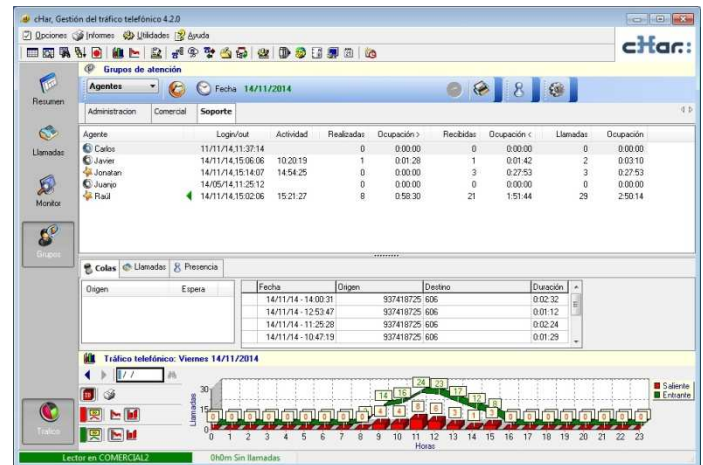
cHar, Gestión del tráfico telefónico 4.2.0

Opciones Informes Utilidades Ayuda

cHar:

Grupos de atención

Agentes

Fecha 14/11/2014

Resumen

Llamadas

Monitor

Grupos

Administracion | Comercial | Soporte

| Agente | Login/out | Actividad | Realizadas | Ocupación > | Recibidas | Ocupación < | Llamadas | Ocupación |
|---|---|---|---|---|---|---|---|---|
| Carlos | 11/11/14,11:37:14 | | 0 | 0:00:00 | 0 | 0:00:00 | 0 | 0:00:00 |
| Javier | 14/11/14,15:06:06 | 10:20:19 | 1 | 0:01:28 | 1 | 0:01:42 | 2 | 0:03:10 |
| Jonatan | 14/11/14,15:14:07 | 14:54:25 | 0 | 0:00:00 | 3 | 0:27:53 | 3 | 0:27:53 |
| Juanjo | 14/05/14,11:25:12 | | 0 | 0:00:00 | 0 | 0:00:00 | 0 | 0:00:00 |
| Raúl | 14/11/14,15:02:06 | 15:21:27 | 8 | 0:58:30 | 21 | 1:51:44 | 29 | 2:50:14 |

Colas | Llamadas | Presencia

| Origen | Espera |
|---|---|

| Fecha | Origen | Destino | Duración |
|---|---|---|---|
| 14/11/14 - 14:00:31 | 937418725 | 606 | 0:02:32 |
| 14/11/14 - 12:53:47 | 937418725 | 606 | 0:01:12 |
| 14/11/14 - 11:25:28 | 937418725 | 606 | 0:02:24 |
| 14/11/14 - 10:47:19 | 937418725 | 606 | 0:01:29 |

Tráfico telefónico: Viernes 14/11/2014

/ /

Tráfico

30
15
0
Llamadas

0 0 0 0 0 0 0 0 0 0 4 14 4 16 6 24 8 23 3 17 1 12 3 8 0 0 0 0 0 0 0 0 0

0 1 2 3 4 5 6 7 8 9 10 11 12 13 14 15 16 17 18 19 20 21 22 23
Horas

Saliente
Entrante

Lector en COMERCIAL2 | 0h0m Sin llamadas